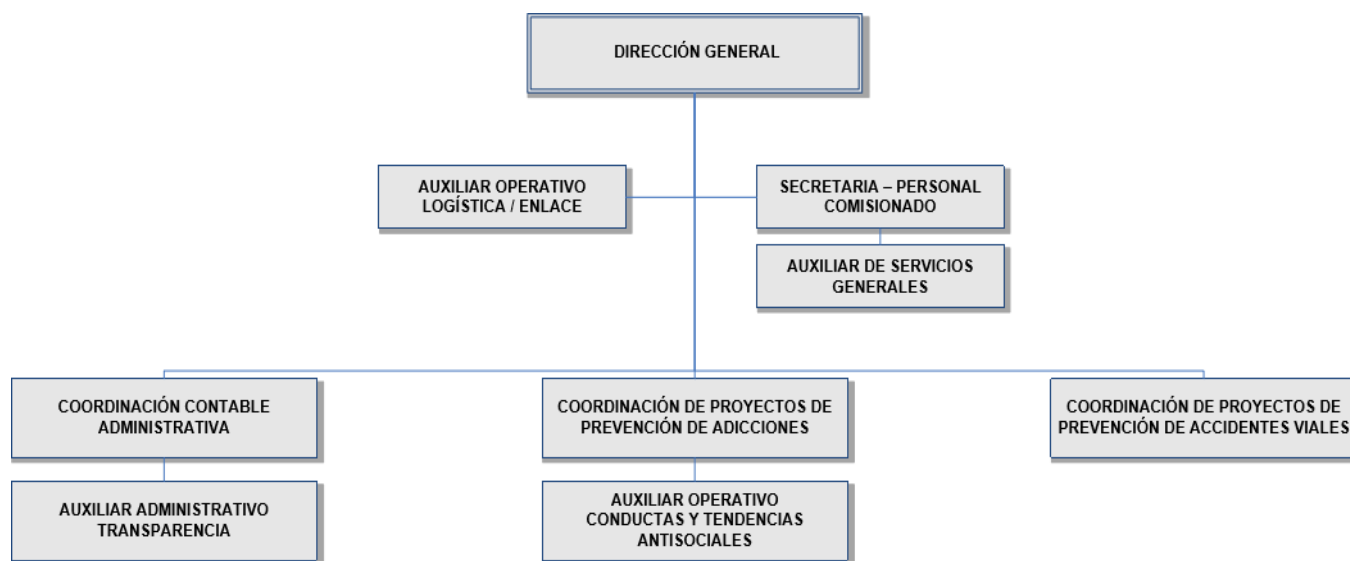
DIRECCIÓN GENERAL

AUXILIAR OPERATIVO LOGÍSTICA / ENLACE

SECRETARIA – PERSONAL COMISIONADO

AUXILIAR DE SERVICIOS GENERALES

COORDINACIÓN CONTABLE ADMINISTRATIVA

AUXILIAR ADMINISTRATIVO TRANSPARENCIA

COORDINACIÓN DE PROYECTOS DE PREVENCIÓN DE ADICCIONES

AUXILIAR OPERATIVO CONDUCTAS Y TENDENCIAS ANTISOCIALES

COORDINACIÓN DE PROYECTOS DE PREVENCIÓN DE ACCIDENTES VIALES